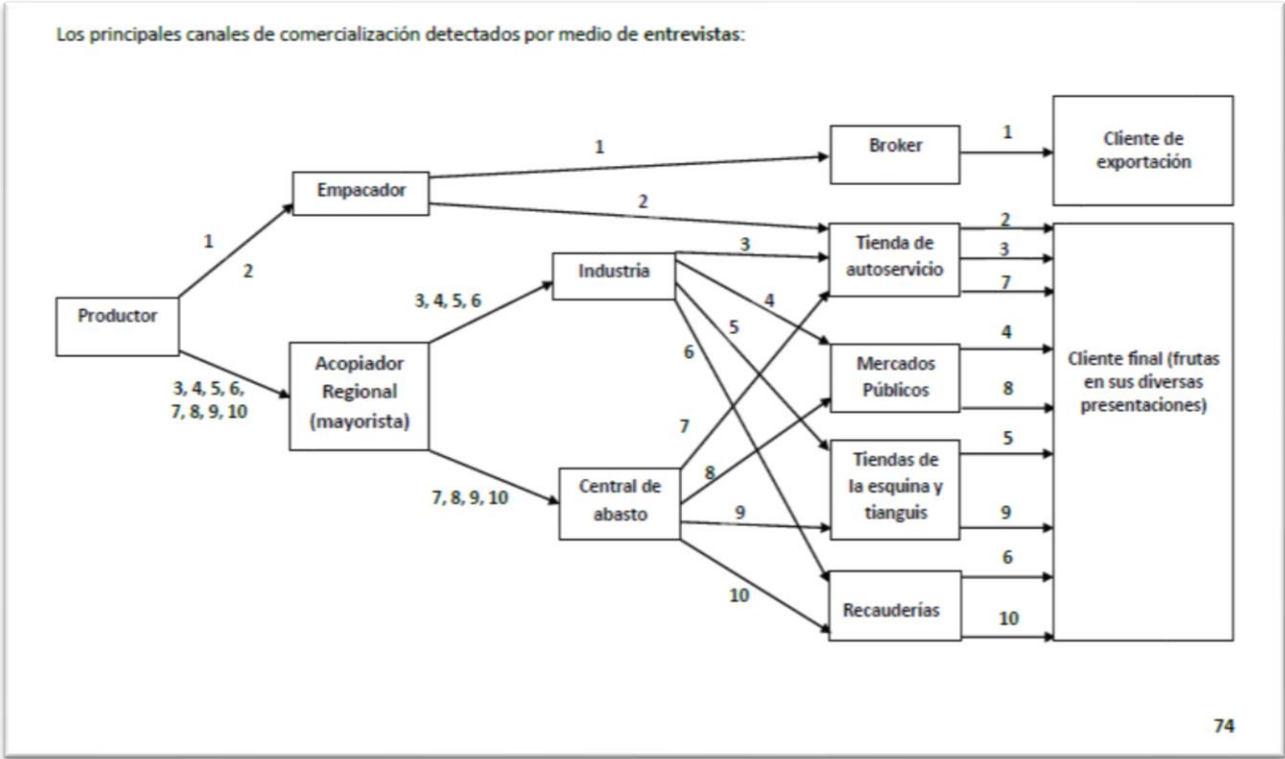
Los principales canales de comercialización detectados por medio de entrevistas:

Productor

1

2

Empacador

3, 4, 5, 6, 7, 8, 9, 10

Acopiador Regional (mayorista)

1

2

3, 4, 5, 6

Industria

7, 8, 9, 10

Central de abasto

3

4

5

6

7

8

9

10

Broker

1

Cliente de exportación

Tienda de autoservicio

2

3

7

Mercados Públicos

4

8

Tiendas de la esquina y tianguis

5

9

Recauderías

6

10

Cliente final (frutas en sus diversas presentaciones)

74